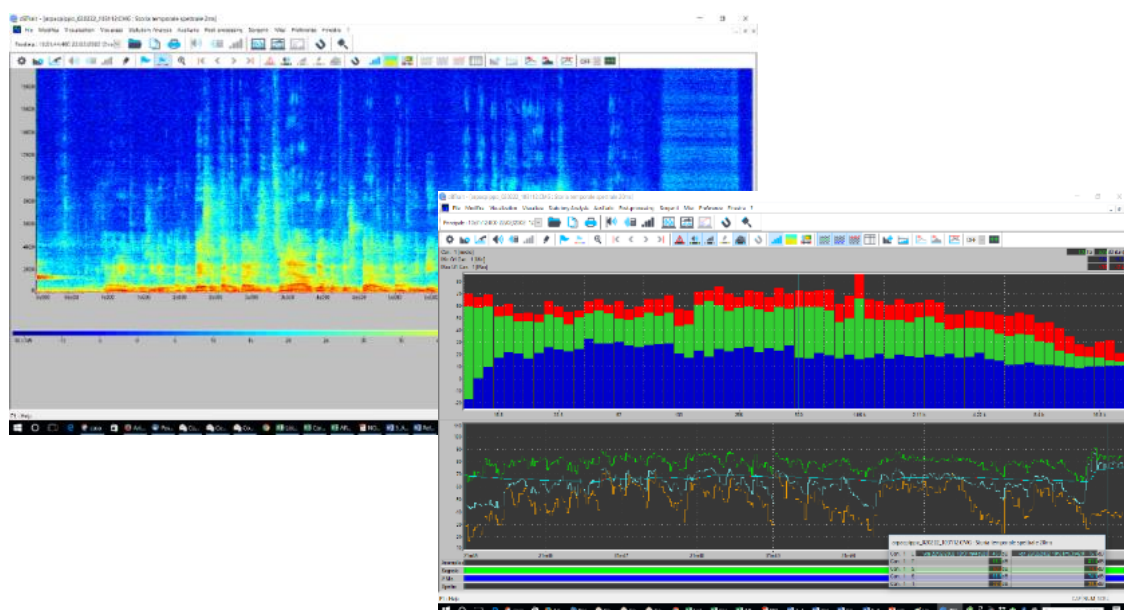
dBTrait - [appcippo_020222_103152CHX0 : Storia temporale spettrale 2ms]

File Modifica Trasduttori Visualizza Statistiche finestra Ausiliario Post-processing Sorgenti Vibr Preferenze Finestra ?

dBTrait - [appcippo_020222_103152CHX0 : Storia temporale spettrale 2ms]

File Modifica Visualizza Vista Statistiche Analysis Ausiliario Post-processing Sorgenti Vibr Preferenze Finestra ?

F1 : Help

F1 : Help